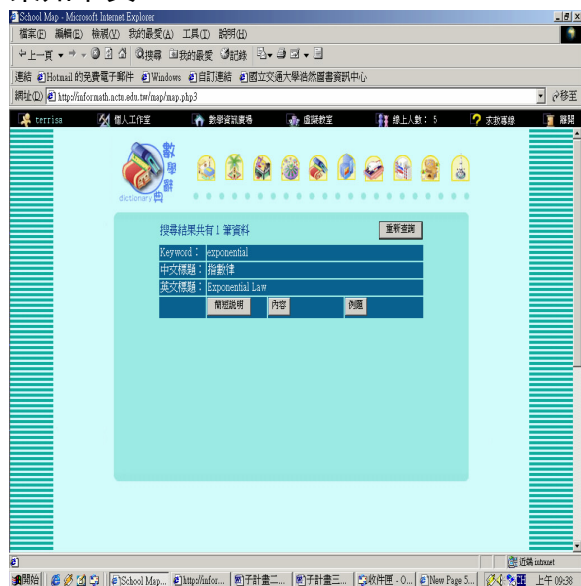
School Map - Microsoft Internet Explorer

檔案(F) 編輯(E) 檢視(V) 我的最愛(A) 工具(T) 說明(H)

上一頁 搜尋 我的最愛 記錄

連結 Hotmail 的免費電子郵件 Windows 自訂連結 國立交通大學浩然圖書資訊中心

網址(D) http://informath.nctu.edu.tw/map/map.php3 移至

terrisa 個人工作室 數學資訊廣場 虛擬教室 線上人數： 5 求救專線 離開

數學辭典

dictionary

搜尋結果共有 1 筆資料 重新查詢

| Keyword： | exponential |
|---|---|
| 中文標題： | 指數律 |
| 英文標題： | Exponential Law |

簡短說明 內容 例題

近端 intranet

開始 School Map... http://infor... 子計畫二... 子計畫三... 收件匣 - O... New Page 5... 上午 09:38